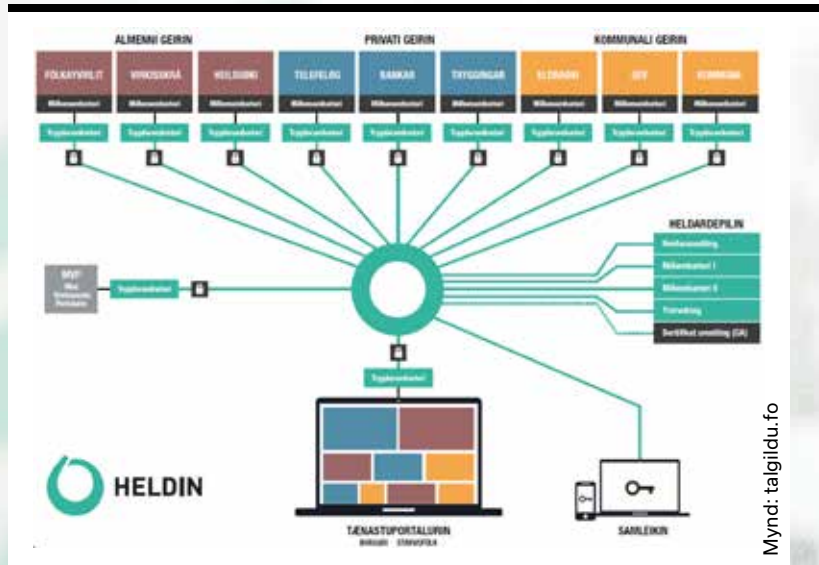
ALMENNI GEIRIN

PRIVATI GEIRIN

KOMMUNALI GEIRIN

FÓLKAYVIRLIT

VINNUSKRÁ

HEILSUSKI

TELEFELAG

BANKAR

TRYGGINGAR

ELDRARØKT

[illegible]

KOMMUNA

Millumamboð

Trygdarambod

HELDARDEPILIN

Heimaradvalding

Millumambod I

Millumambod II

Trintsdoing

Sertifikat umsiting (CA)

MVP
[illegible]

Trygdarambod

Trygdarambod

TÆNASTUPORTALURIN

BORGARI STARVSFØLK

SAMLEIKIN

HELDIN

Mynd: talgildu.fo